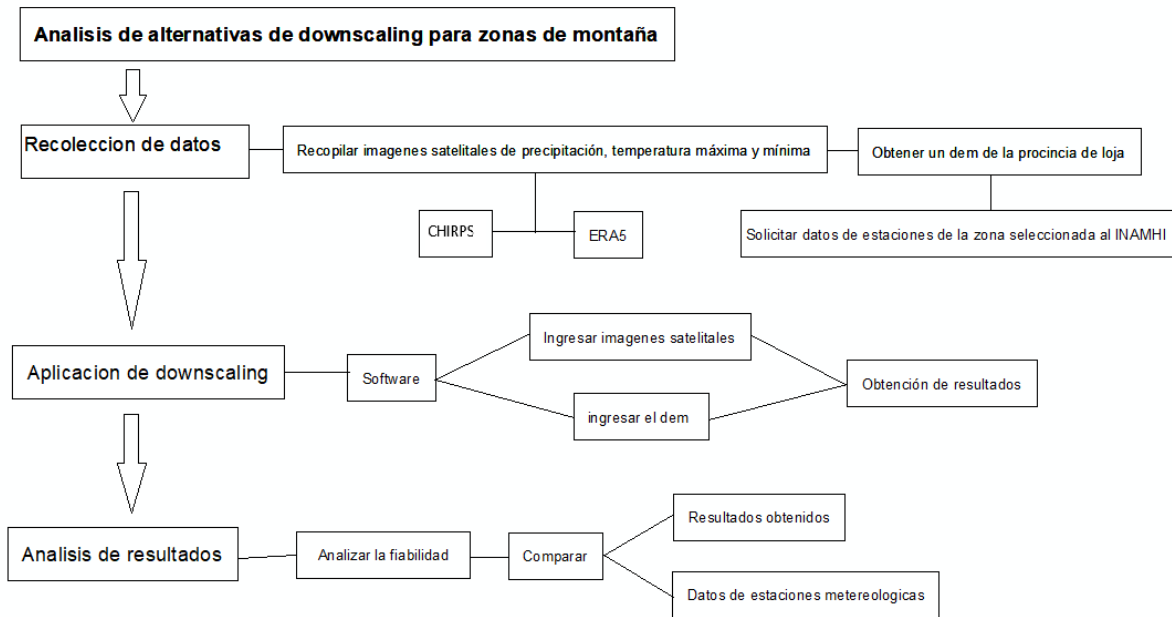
Analisis de alternativas de downscaling para zonas de montaña

Recoleccion de datos

Recopilar imagenes satelitales de precipitación, temperatura máxima y mínima

Obtener un dem de la procincia de loja

CHIRPS

ERA5

Solicitar datos de estaciones de la zona seleccionada al INAMHI

Aplicacion de downscaling

Software

Ingresar imagenes satelitales

ingresar el dem

Obtención de resultados

Analisis de resultados

Analizar la fiabilidad

Comparar

Resultados obtenidos

Datos de estaciones metereologicas